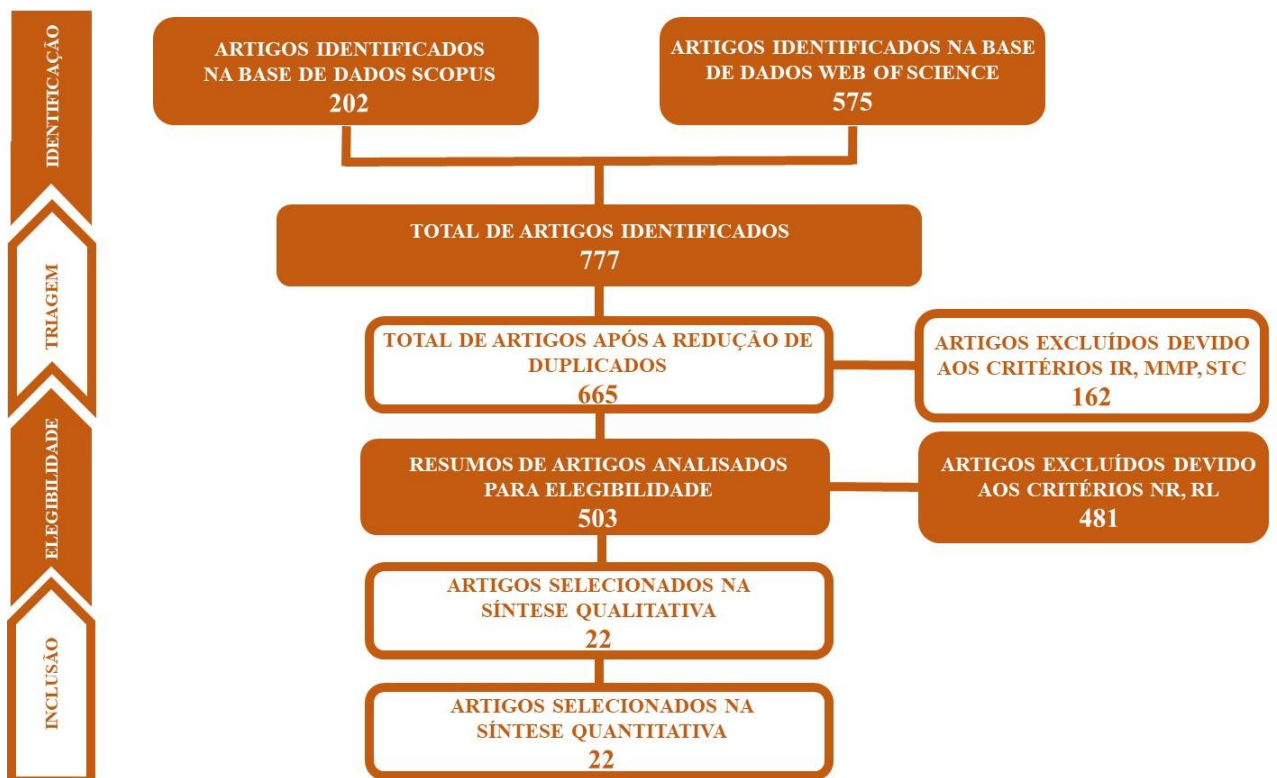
IDENTIFICAÇÃO

TRIAGEM

ELEGIBILIDADE

INCLUSÃO

ARTIGOS IDENTIFICADOS NA BASE DE DADOS SCOPUS
202

ARTIGOS IDENTIFICADOS NA BASE DE DADOS WEB OF SCIENCE
575

TOTAL DE ARTIGOS IDENTIFICADOS
777

TOTAL DE ARTIGOS APÓS A REDUÇÃO DE DUPLICADOS
665

ARTIGOS EXCLUÍDOS DEVIDO AOS CRITÉRIOS IR, MMP, STC
162

RESUMOS DE ARTIGOS ANALISADOS PARA ELEGIBILIDADE
503

ARTIGOS EXCLUÍDOS DEVIDO AOS CRITÉRIOS NR, RL
481

ARTIGOS SELECIONADOS NA SÍNTESE QUALITATIVA
22

ARTIGOS SELECIONADOS NA SÍNTESE QUANTITATIVA
22